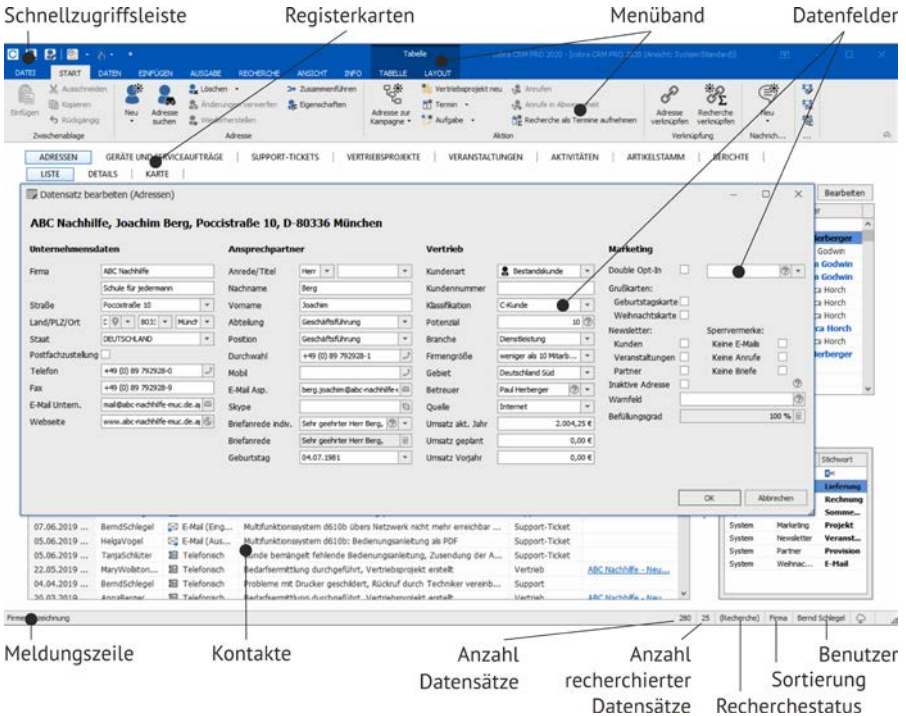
Schnellzugriffsleiste

Registerkarten

Menüband

Datenfelder

Tabelle

cobra CRM PRO 2020 - [cobra CRM PRO 2020 (Ansicht: System Standard)]

DATEI START DATEN EINFÜGEN AUSGABE RECHERCHE ANSICHT INFO TABELLE LAYOUT

Einfügen Ausschneiden Kopieren Rückgängig Zwischenablage

Neu Adresse suchen Löschen Änderungen verwerfen Wiederherstellen Zusammenführen Eigenschaften Adresse

Adresse zur Kampagne Vertriebsprojekt neu Termin Aufgabe Anrufen Anrufe in Abwesenheit Recherche als Termine aufnehmen Aktion

Adresse verknüpfen Recherche verknüpfen Verknüpfung

Neu Nachrich...

ADRESSEN GERÄTE UND SERVICEAUFTRÄGE SUPPORT-TICKETS VERTRIEBSPROJEKTE VERANSTALTUNGEN AKTIVITÄTEN ARTIKELSTAMM BERICHTE

LISTE DETAILS KARTE

Bearbeiten

Datensatz bearbeiten (Adressen)

ABC Nachhilfe, Joachim Berg, Poccistraße 10, D-80336 München

Unternehmensdaten

Firma ABC Nachhilfe
Schule für jedermann
Straße Poccistraße 10
Land/PLZ/Ort 803 Münch
Staat DEUTSCHLAND
Postfachzustellung
Telefon +49 (0) 89 792928-0
Fax +49 (0) 89 792928-9
E-Mail Untern. mail@abc-nachhilfe-muc.de.a
Webseite www.abc-nachhilfe-muc.de.a

Ansprechpartner

Anrede/Titel Herr
Nachname Berg
Vorname Joachim
Abteilung Geschäftsführung
Position Geschäftsführung
Durchwahl +49 (0) 89 792928-1
Mobil
E-Mail Asp. berg.joachim@abc-nachhilfe-
Skype
Briefanrede indiv. Sehr geehrter Herr Berg,
Briefanrede Sehr geehrter Herr Berg,
Geburtstag 04.07.1981

Vertrieb

Kundenart Bestandskunde
Kundennummer
Klassifikation C-Kunde
Potenzial 10
Branche Dienstleistung
Firmengröße weniger als 10 Mitarb...
Gebiet Deutschland Süd
Betreuer Paul Herberger
Quelle Internet
Umsatz akt. Jahr 2.004,25 €
Umsatz geplant 0,00 €
Umsatz Vorjahr 0,00 €

Marketing

Double Opt-In
Grußkarten:
Geburtstagskarte
Weihnachtskarte
Newsletter:
Kunden
Veranstaltungen
Partner
Sperrvermerke:
Keine E-Mails
Keine Anrufe
Keine Briefe
Inaktive Adresse
Warnfeld
Befüllungsgrad 100 %

OK Abbrechen

Herberger
Godwin
Godwin
Godwin
Horch
Horch
Horch
Horch
Horch
Horch
Herberger

Stichwort
Lieferung
Rechnung
Somme...
System Marketing Projekt
System Newsletter Veranst...
System Partner Provision
System Weihnac... E-Mail

07.06.2019 ... BerndSchlegel E-Mail (Eing... Multifunktionssystem d610b übers Netzwerk nicht mehr erreichbar ... Support-Ticket
05.06.2019 ... HelgaVogel E-Mail (Aus... Multifunktionssystem d610b: Bedienungsanleitung als PDF Support-Ticket
05.06.2019 ... TanjaSchlüter Telefonisch Kunde bemängelt fehlende Bedienungsanleitung, Zusendung der A... Support-Ticket
22.05.2019 ... MaryWollston... Telefonisch Bedarfsermittlung durchgeführt, Vertriebsprojekt erstellt Vertrieb ABC Nachhilfe - Neu...
04.04.2019 ... BerndSchlegel Telefonisch Probleme mit Drucker geschildert, Rückruf durch Techniker vereinb... Support
20.03.2019 ... AnnaBerger Telefonisch Bedarfsermittlung durchgeführt, Vertriebsprojekt erstellt Vertrieb ABC Nachhilfe - Neu...

Firmenbezeichnung 280 25 (Recherche) Firma Bernd Schlegel

Meldungszeile

Kontakte

Anzahl Datensätze

Anzahl recherchierter Datensätze

Recherchestatus

Sortierung

Benutzer